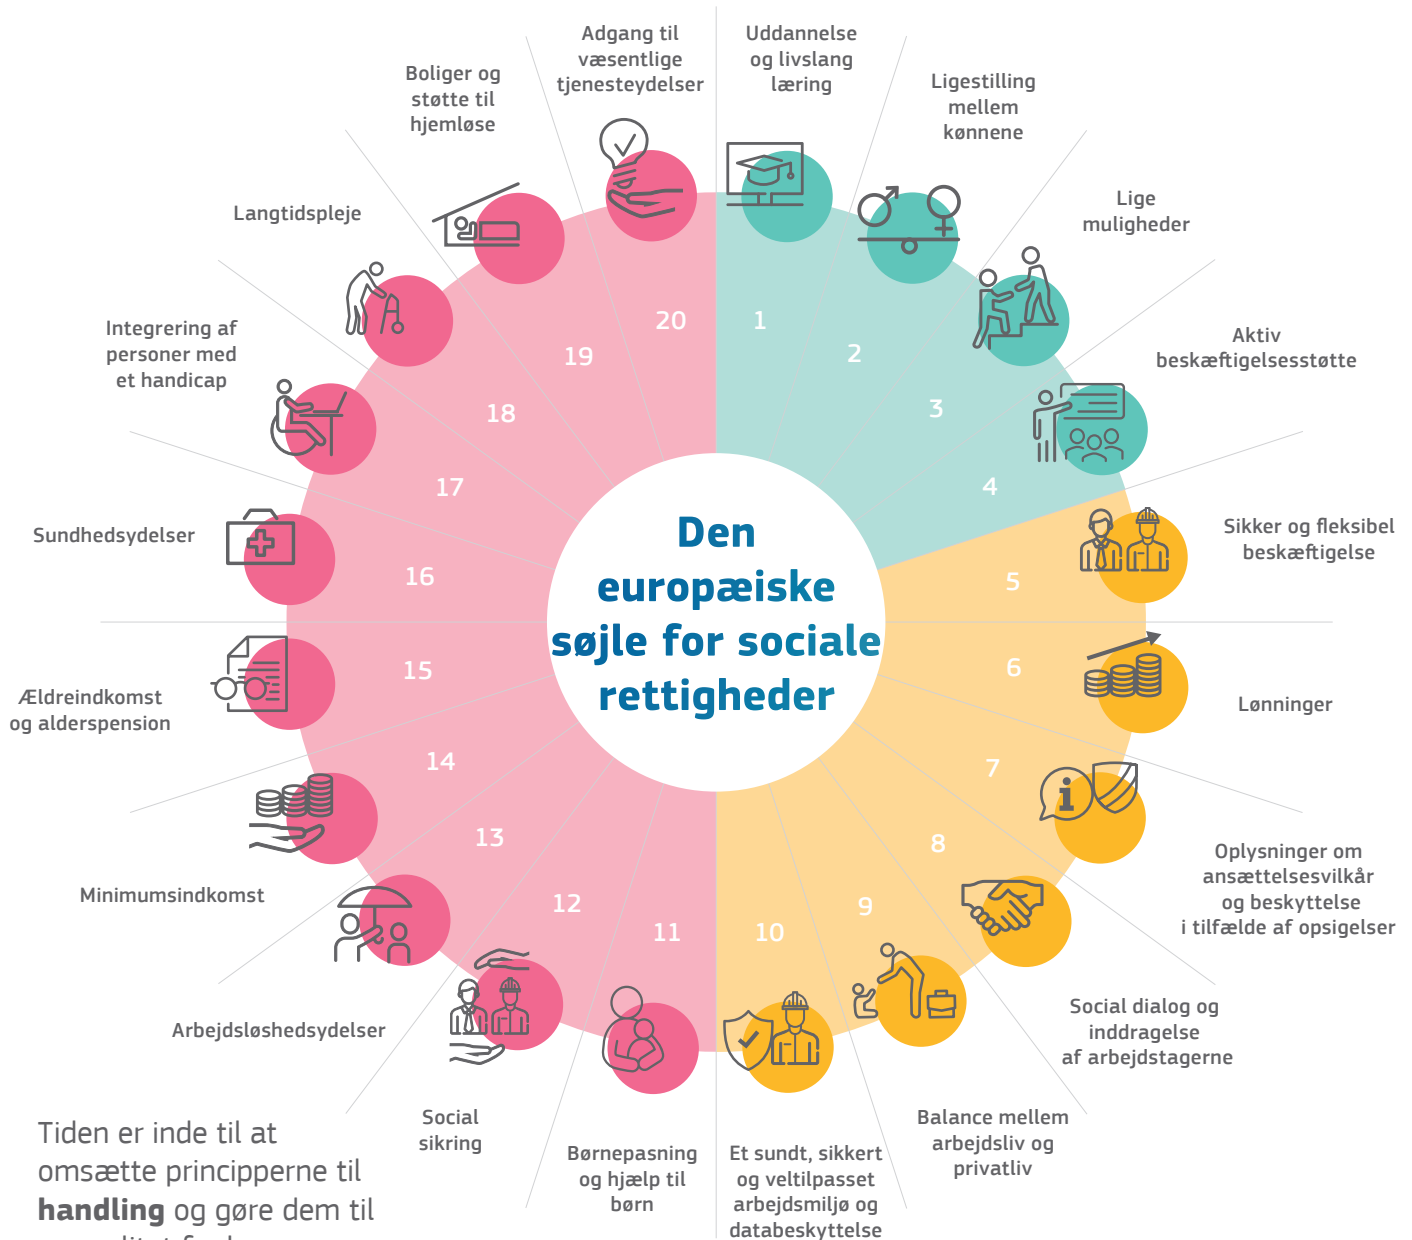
Den europæiske søjle for sociale rettigheder

Uddannelse og livslang læring

1

Ligestilling mellem kønnene

2

Lige muligheder

3

Aktiv beskæftigelsesstøtte

4

Sikker og fleksibel beskæftigelse

5

Lønninger

6

Oplysninger om ansættelsesvilkår og beskyttelse i tilfælde af opsigelser

7

Social dialog og inddragelse af arbejdstagerne

8

Balance mellem arbejdsliv og privatliv

9

Et sundt, sikkert og veltilpasset arbejdsmiljø og databeskyttelse

10

Børnepasning og hjælp til børn

11

Social sikring

12

Arbejdsløshedsydelser

13

Minimumsindkomst

14

Ældreindkomst og alderspension

15

Sundhedsydelser

16

Integrering af personer med et handicap

17

Langtidspleje

18

Boliger og støtte til hjemløse

19

Adgang til væsentlige tjenesteydelser

20

Tiden er inde til at omsætte principperne til **handling** og gøre dem til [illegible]